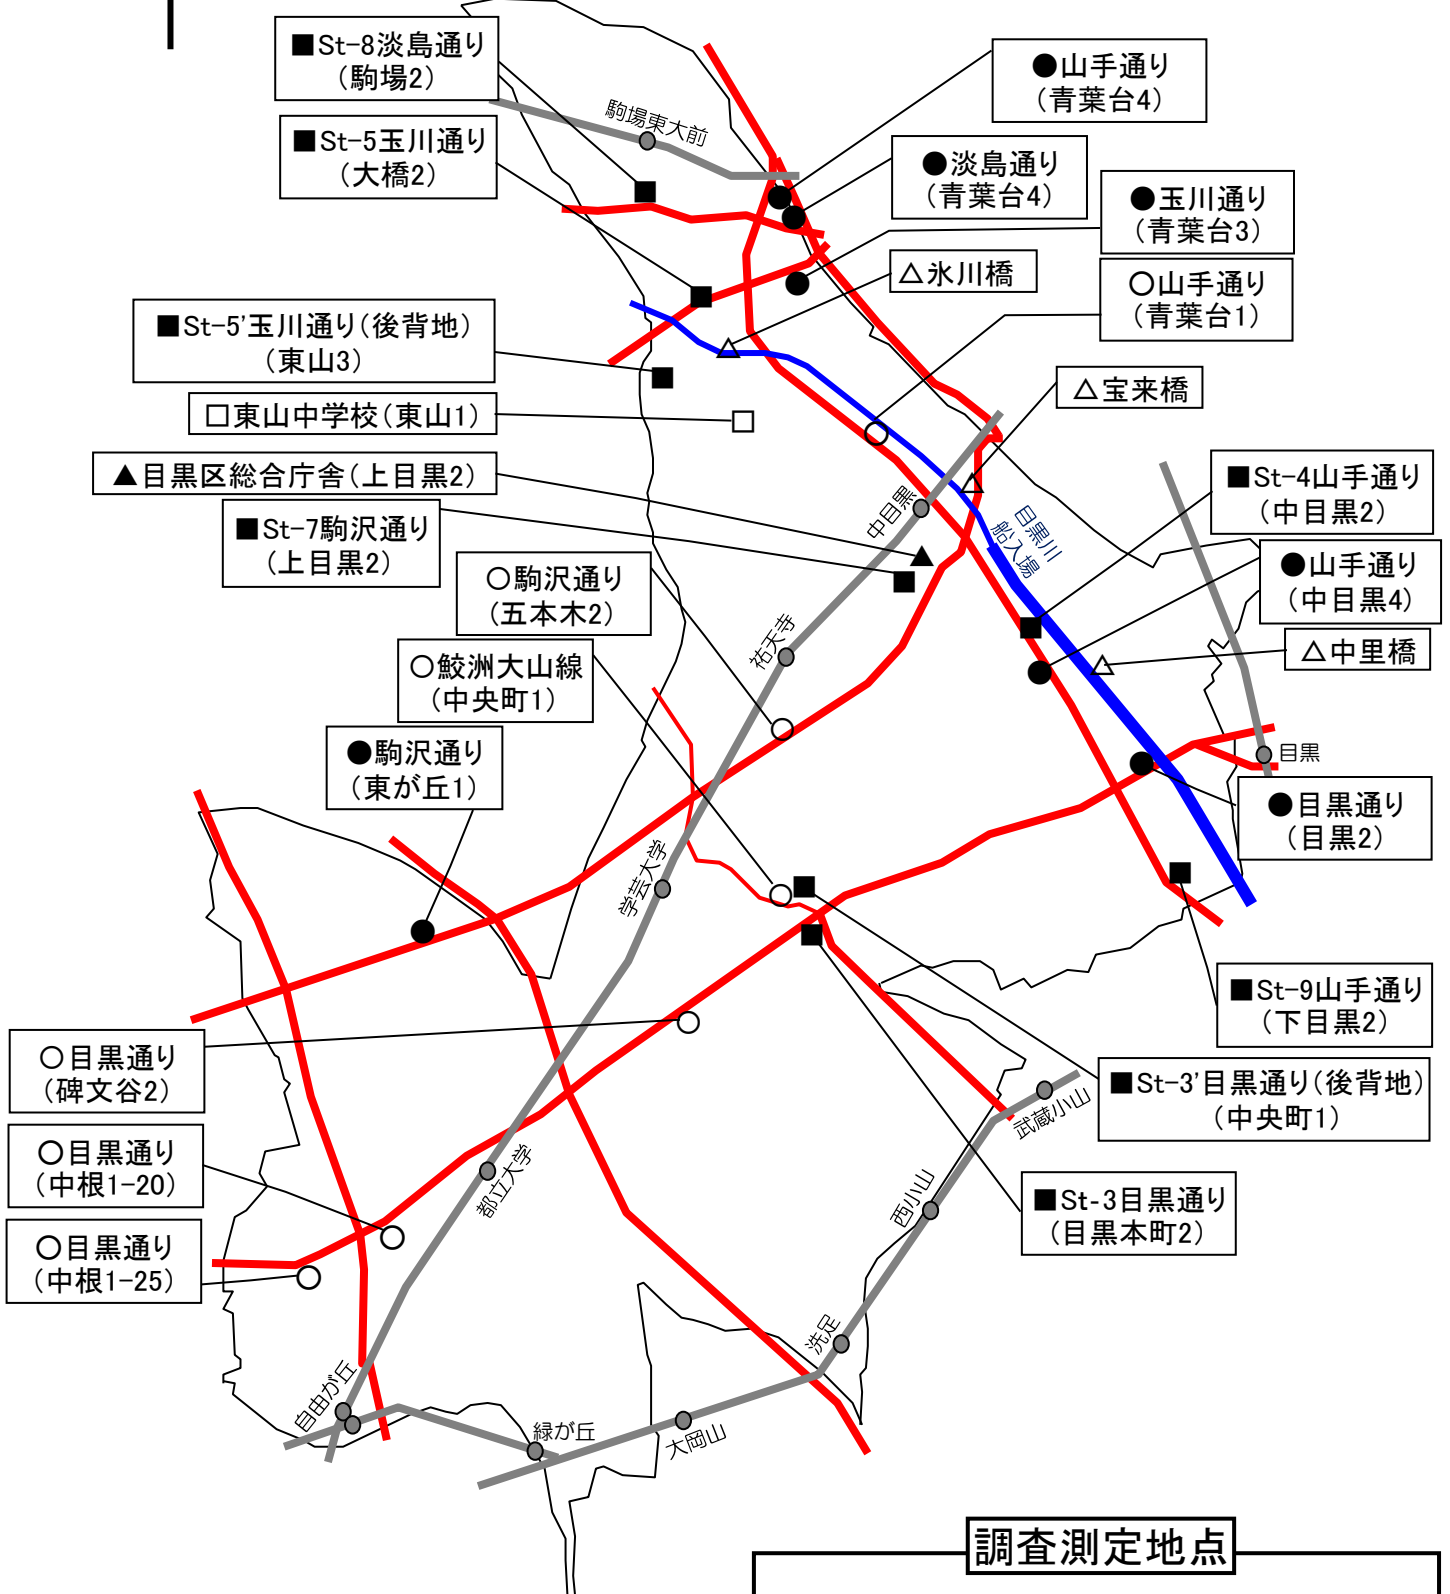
■St-8淡島通り（駒場2）

●山手通り（青葉台4）

■St-5玉川通り（大橋2）

●淡島通り（青葉台4）

●玉川通り（青葉台3）

駒場東大前

△氷川橋

○山手通り（青葉台1）

■St-5'玉川通り（後背地）（東山3）

□東山中学校（東山1）

△宝来橋

▲目黒区総合庁舎（上目黒2）

■St-4山手通り（中目黒2）

■St-7駒沢通り（上目黒2）

中目黒

目黒川船入場

●山手通り（中目黒4）

○駒沢通り（五本木2）

△中里橋

○鮫洲大山線（中央町1）

祐天寺

目黒

●駒沢通り（東が丘1）

●目黒通り（目黒2）

学芸大学

■St-9山手通り（下目黒2）

○目黒通り（碑文谷2）

■St-3'目黒通り（後背地）（中央町1）

武蔵小山

○目黒通り（中根1-20）

都立大学

■St-3目黒通り（目黒本町2）

西小山

○目黒通り（中根1-25）

洗足

自由が丘

緑が丘

大岡山

調査測定地点